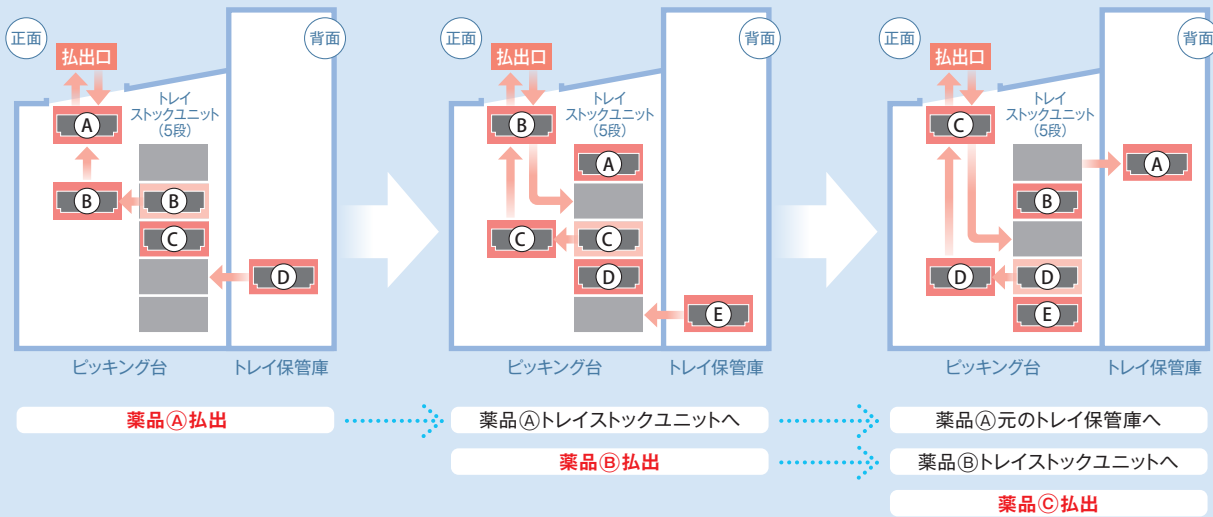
正面
背面
払出口
A
トレイ
ストックユニット
（5段）
B
B
C
D
ピッキング台
トレイ保管庫

正面
背面
払出口
B
トレイ
ストックユニット
（5段）
A
C
C
D
E
ピッキング台
トレイ保管庫

正面
背面
払出口
C
トレイ
ストックユニット
（5段）
A
B
D
D
E
ピッキング台
トレイ保管庫

薬品Ⓐ払出
薬品Ⓐトレイストックユニットへ
薬品Ⓐ元のトレイ保管庫へ
薬品Ⓑ払出
薬品Ⓑトレイストックユニットへ
薬品Ⓒ払出